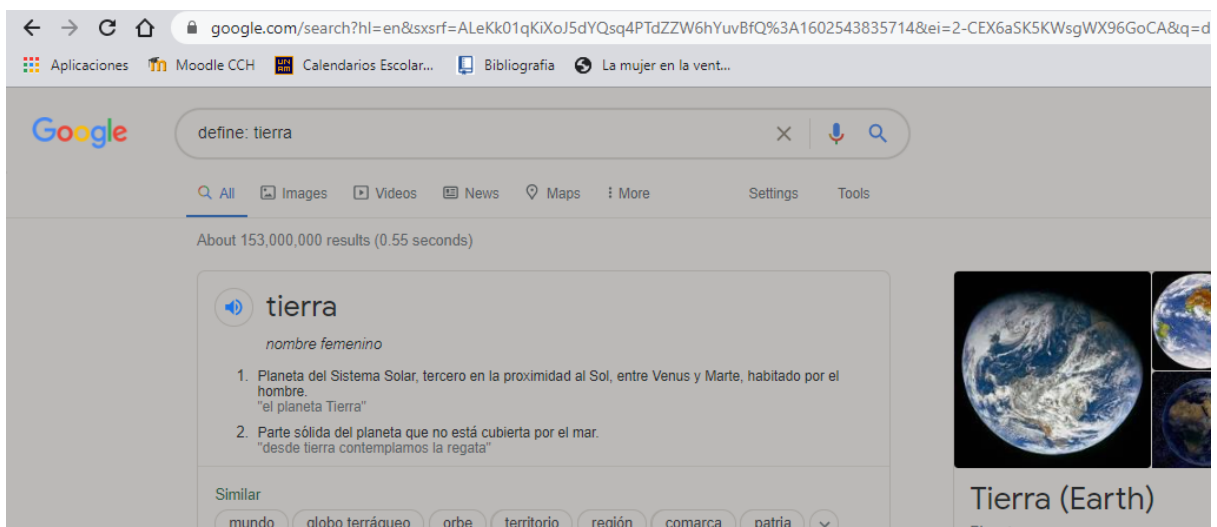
google.com/search?hl=en&sxsrf=ALeKk01qKiXoJ5dYQsq4PTdZZW6hYuvBfQ%3A1602543835714&ei=2-CEX6aSK5KWsgWX96GoCA&q=d

Aplicaciones Moodle CCH Calendarios Escolar... Bibliografia La mujer en la vent...

Google

define: tierra

All Images Videos News Maps More Settings Tools

About 153,000,000 results (0.55 seconds)

tierra

nombre femenino

1. Planeta del Sistema Solar, tercero en la proximidad al Sol, entre Venus y Marte, habitado por el hombre.
"el planeta Tierra"

2. Parte sólida del planeta que no está cubierta por el mar.
"desde tierra contemplamos la regata"

Similar

mundo globo terráqueo orbe territorio región comarca patria

Tierra (Earth)